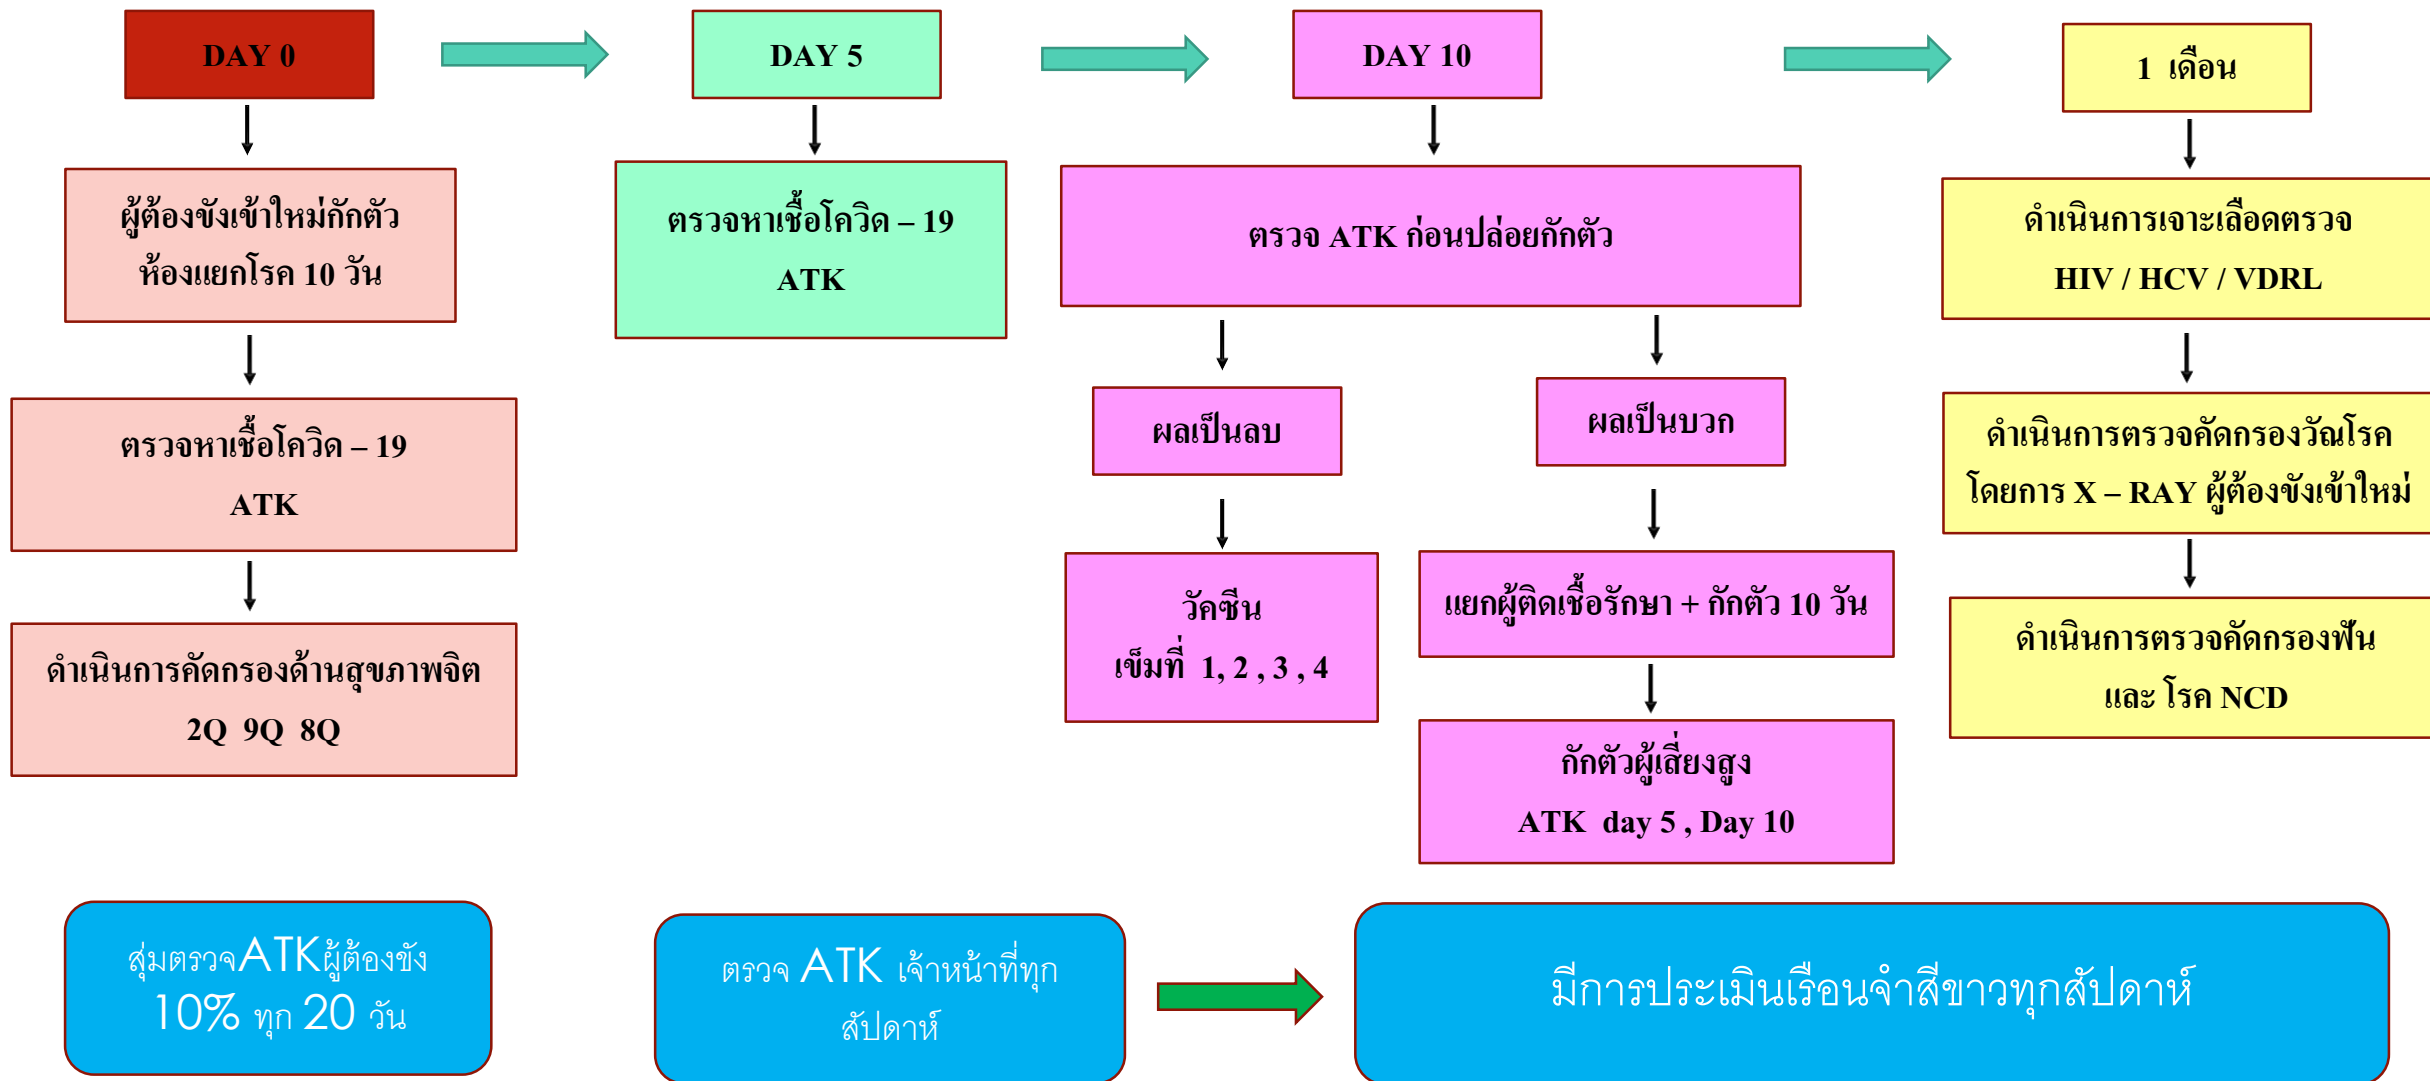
DAY 0

ผู้ต้องขังเข้าใหม่กักตัว ห้องแยกโรค 10 วัน

ตรวจหาเชื้อโควิด – 19 ATK

ดำเนินการคัดกรองด้านสุขภาพจิต 2Q 9Q 8Q

DAY 5

ตรวจหาเชื้อโควิด – 19 ATK

DAY 10

ตรวจ ATK ก่อนปล่อยกักตัว

ผลเป็นลบ

วัคซีน เข็มที่ 1, 2 , 3 , 4

ผลเป็นบวก

แยกผู้ติดเชื้อรักษา + กักตัว 10 วัน

กักตัวผู้เสี่ยงสูง ATK day 5 , Day 10

1 เดือน

ดำเนินการเจาะเลือดตรวจ HIV / HCV / VDRL

ดำเนินการตรวจคัดกรองวัณโรค โดยการ X – RAY ผู้ต้องขังเข้าใหม่

ดำเนินการตรวจคัดกรองฟัน และ โรค NCD

สุ่มตรวจATKผู้ต้องขัง 10% ทุก 20 วัน

ตรวจ ATK เจ้าหน้าที่ทุกสัปดาห์

มีการประเมินเรือนจำสีขาวทุกสัปดาห์